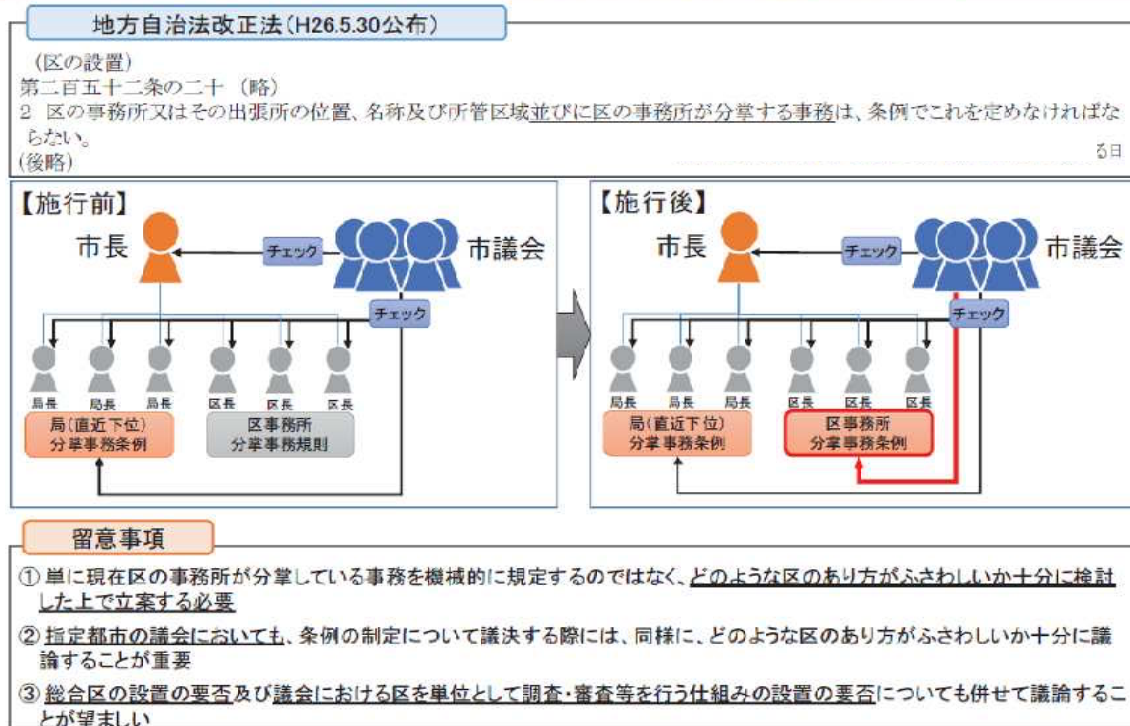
地方自治法改正法（H26.5.30公布）

（区の設置）
第二百五十二条の二十（略）
2 区の事務所又はその出張所の位置、名称及び所管区域並びに区の事務所が分掌する事務は、条例でこれを定めなければならない。
(後略)

る日

【施行前】

市長

チェック

市議会

チェック

局長 局長 局長 区長 区長 区長

局（直近下位）
分掌事務条例

区事務所
分掌事務規則

【施行後】

市長

チェック

市議会

チェック

局長 局長 局長 区長 区長 区長

局（直近下位）
分掌事務条例

区事務所
分掌事務条例

留意事項

① 単に現在区の事務所が分掌している事務を機械的に規定するのではなく、どのような区のあり方がふさわしいか十分に検討した上で立案する必要

② 指定都市の議会においても、条例の制定について議決する際には、同様に、どのような区のあり方がふさわしいか十分に議論することが重要

③ 総合区の設置の要否及び議会における区を単位として調査・審査等を行う仕組みの設置の要否についても併せて議論することが望ましい